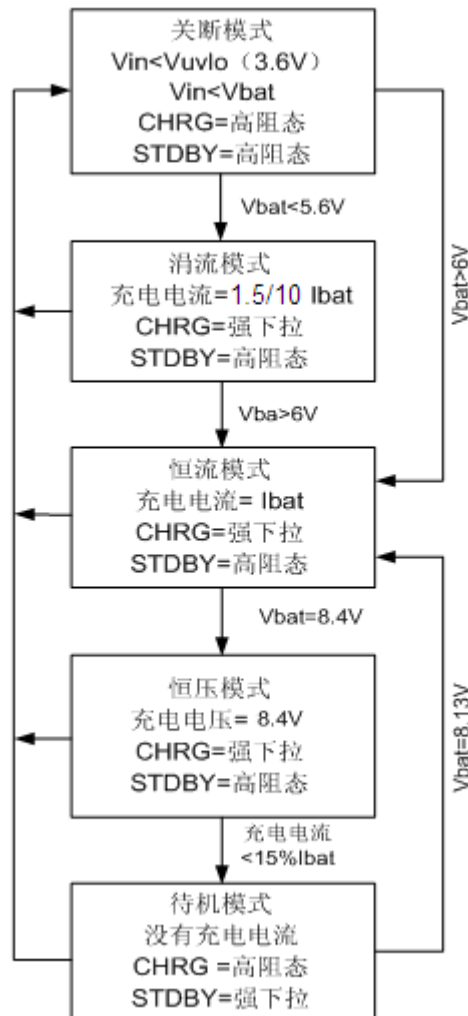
关断模式
Vin<Vuvlo（3.6V）
Vin<Vbat
CHRG=高阻态
STDBY=高阻态

Vbat<5.6V

消流模式
充电电流=1.5/10 Ibat
CHRG=强下拉
STDBY=高阻态

Vba>6V

Vbat>6V

恒流模式
充电电流= Ibat
CHRG=强下拉
STDBY=高阻态

Vbat=8.4V

恒压模式
充电电压= 8.4V
CHRG=强下拉
STDBY=高阻态

Vbat=8.13V

充电电流
<15%Ibat

待机模式
没有充电电流
CHRG =高阻态
STDBY=强下拉